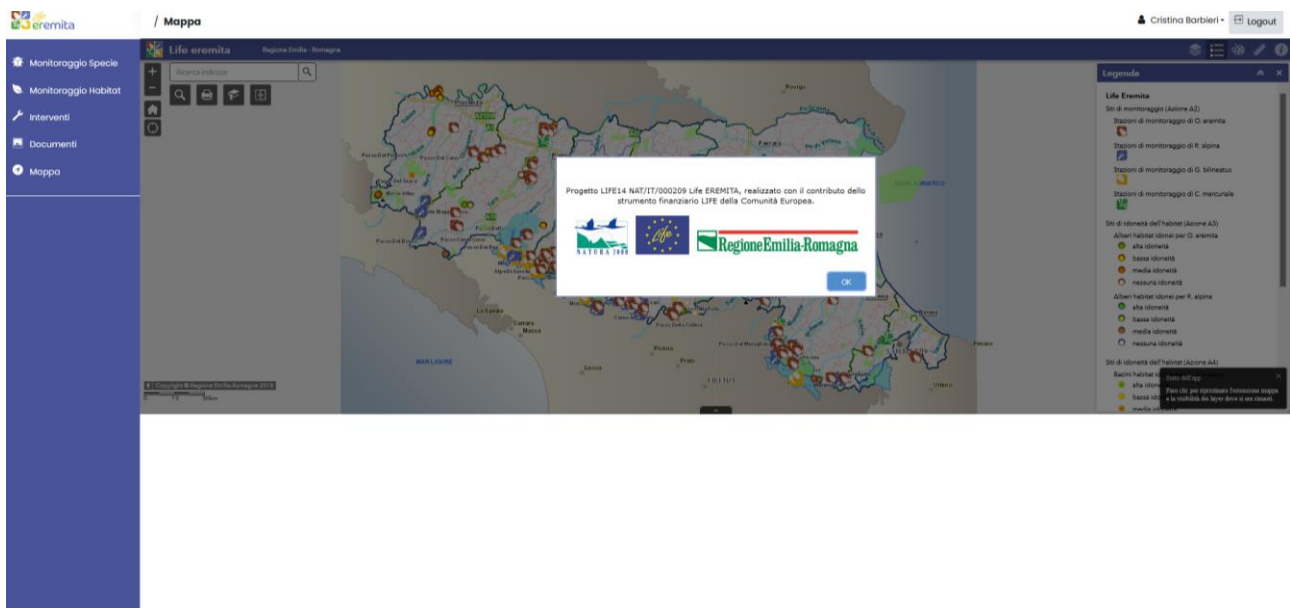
eremita

/ Mappa

Cristina Barbieri ▾ Logout

Monitoraggio Specie
Monitoraggio Habitat
Interventi
Documenti
Mappa

Life eremita Regione Emilia - Romagna

Ricerca indirizzo

Legenda

Life Eremita
Siti di monitoraggio (Azione A2)
Stazioni di monitoraggio di O. eremita
Stazioni di monitoraggio di R. alpina
Stazioni di monitoraggio di G. bilineatus
Stazioni di monitoraggio di C. mercuriale

Siti di idoneità dell'habitat (Azione A3)
Alberi habitat idonei per O. eremita
alta idoneità
bassa idoneità
media idoneità
nessuna idoneità
Alberi habitat idonei per R. alpina
alta idoneità
bassa idoneità
media idoneità
nessuna idoneità

Siti di idoneità dell'habitat (Azione A4)
Bacini habitat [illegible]
alta idon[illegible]
bassa ido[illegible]
media idoneità

Dato dell'app
Fare clic per ripristinare l'estensione mappa e la visibilità dei layer dove si era rimasti.

Progetto LIFE14 NAT/IT/000209 Life EREMITA, realizzato con il contributo dello strumento finanziario LIFE della Comunità Europea.

NATURA 2000
Life
RegioneEmilia-Romagna

OK

MAR LIGURE
Copyright © Regione Emilia-Romagna 2015